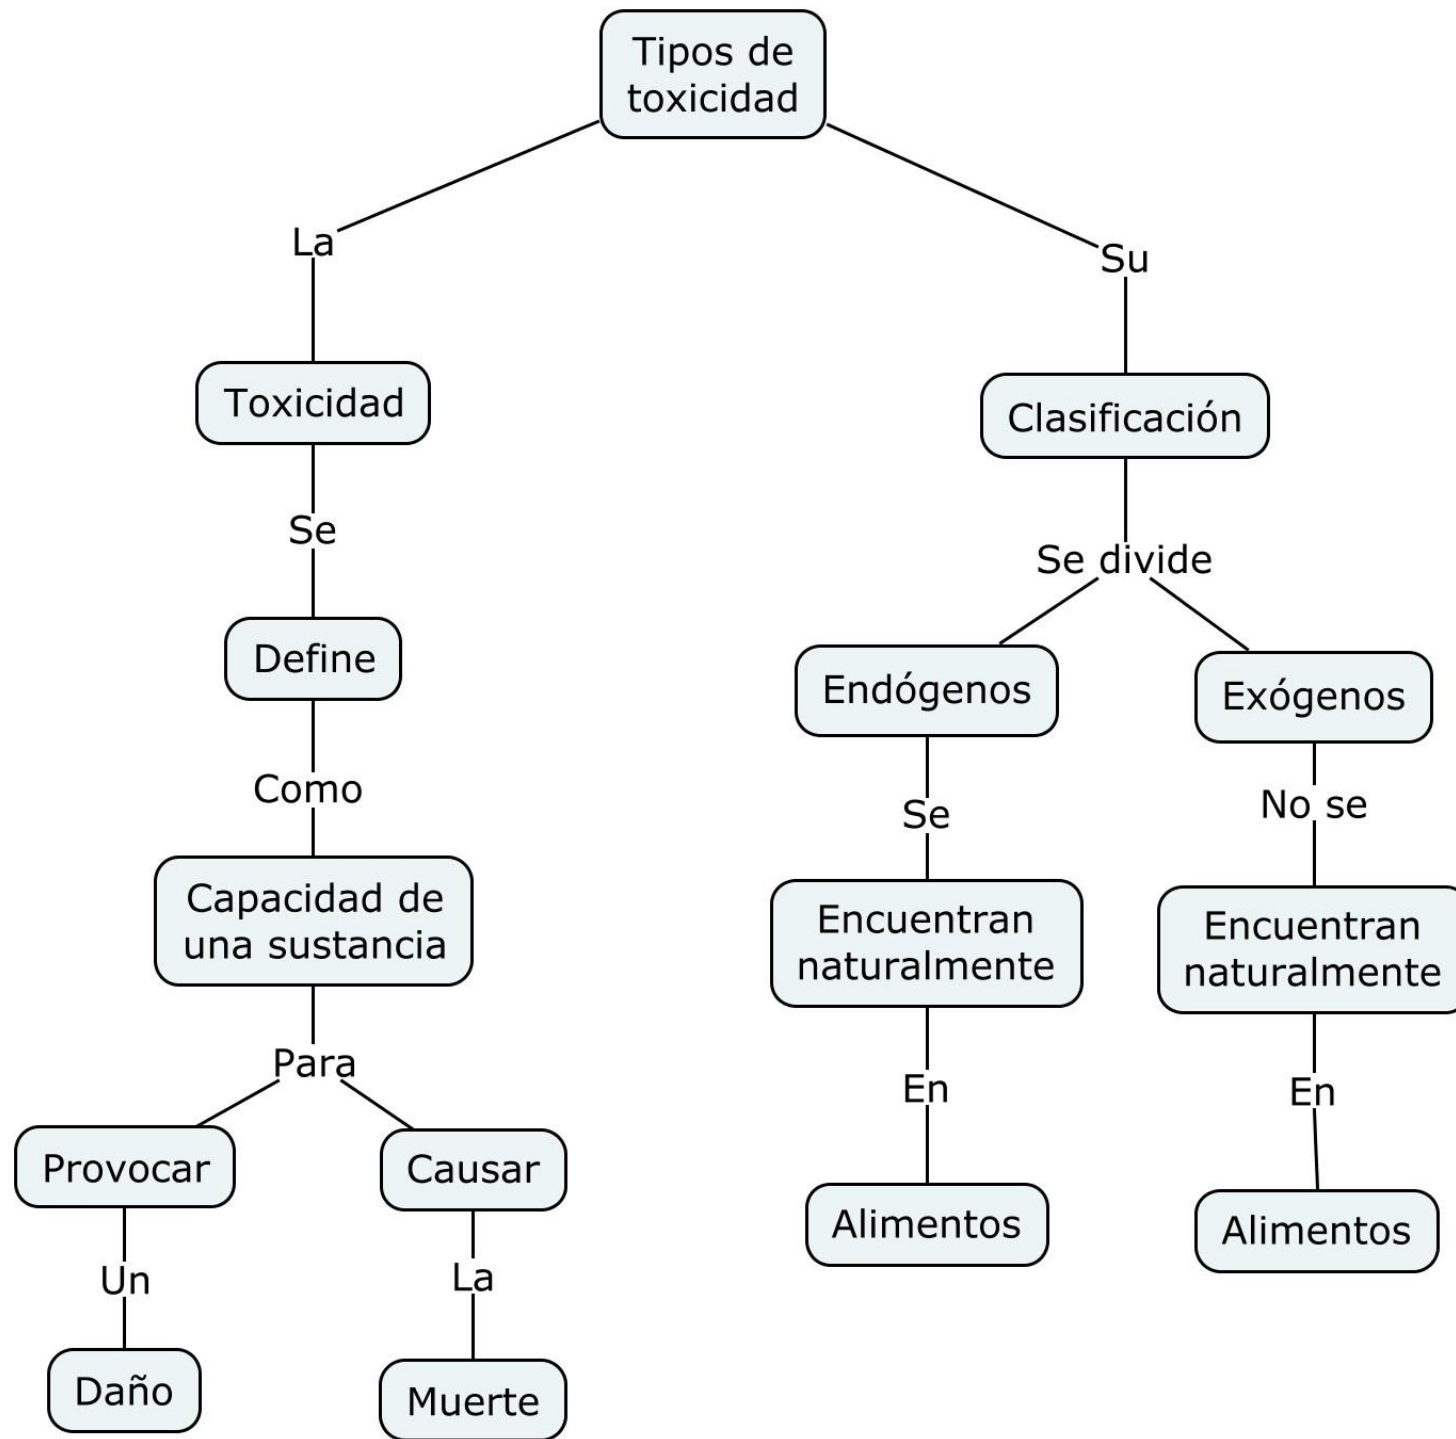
Tipos de toxicidad

La

Toxicidad

Se

Define

Como

Capacidad de una sustancia

Para

Provocar

Un

Daño

Causar

La

Muerte

Su

Clasificación

Se divide

Endógenos

Se

Encuentran naturalmente

En

Alimentos

Exógenos

No se

Encuentran naturalmente

En

Alimentos